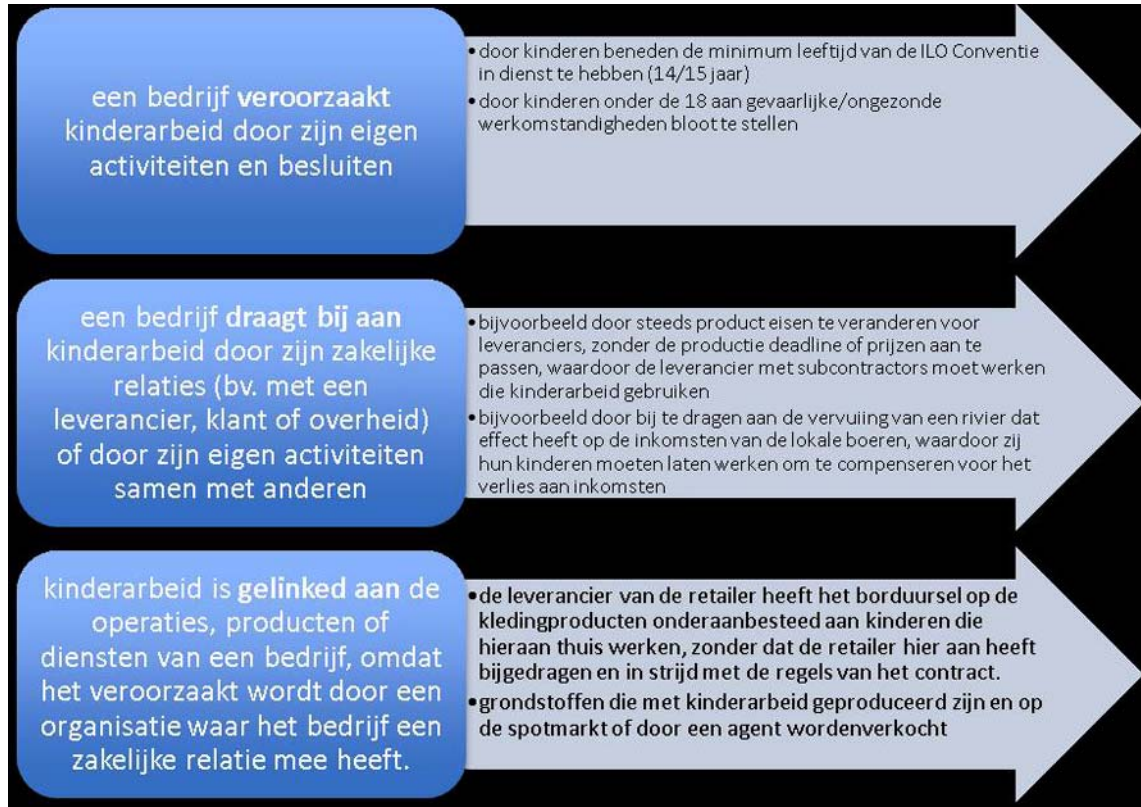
een bedrijf **veroorzaakt** kinderarbeid door zijn eigen activiteiten en besluiten

• door kinderen beneden de minimum leeftijd van de ILO Conventie in dienst te hebben (14/15 jaar)
• door kinderen onder de 18 aan gevaarlijke/ongezonde werkomstandigheden bloot te stellen

een bedrijf **draagt bij aan** kinderarbeid door zijn zakelijke relaties (bv. met een leverancier, klant of overheid) of door zijn eigen activiteiten samen met anderen

• bijvoorbeeld door steeds product eisen te veranderen voor leveranciers, zonder de productie deadline of prijzen aan te passen, waardoor de leverancier met subcontractors moet werken die kinderarbeid gebruiken
• bijvoorbeeld door bij te dragen aan de vervuiing van een rivier dat effect heeft op de inkomsten van de lokale boeren, waardoor zij hun kinderen moeten laten werken om te compenseren voor het verlies aan inkomsten

kinderarbeid is **gelinked aan** de operaties, producten of diensten van een bedrijf, omdat het veroorzaakt wordt door een organisatie waar het bedrijf een zakelijke relatie mee heeft.

• de leverancier van de retailer heeft het borduursel op de kledingproducten onderaanbesteed aan kinderen die hieraan thuis werken, zonder dat de retailer hier aan heeft bijgedragen en in strijd met de regels van het contract.
• grondstoffen die met kinderarbeid geproduceerd zijn en op de spotmarkt of door een agent wordenverkocht